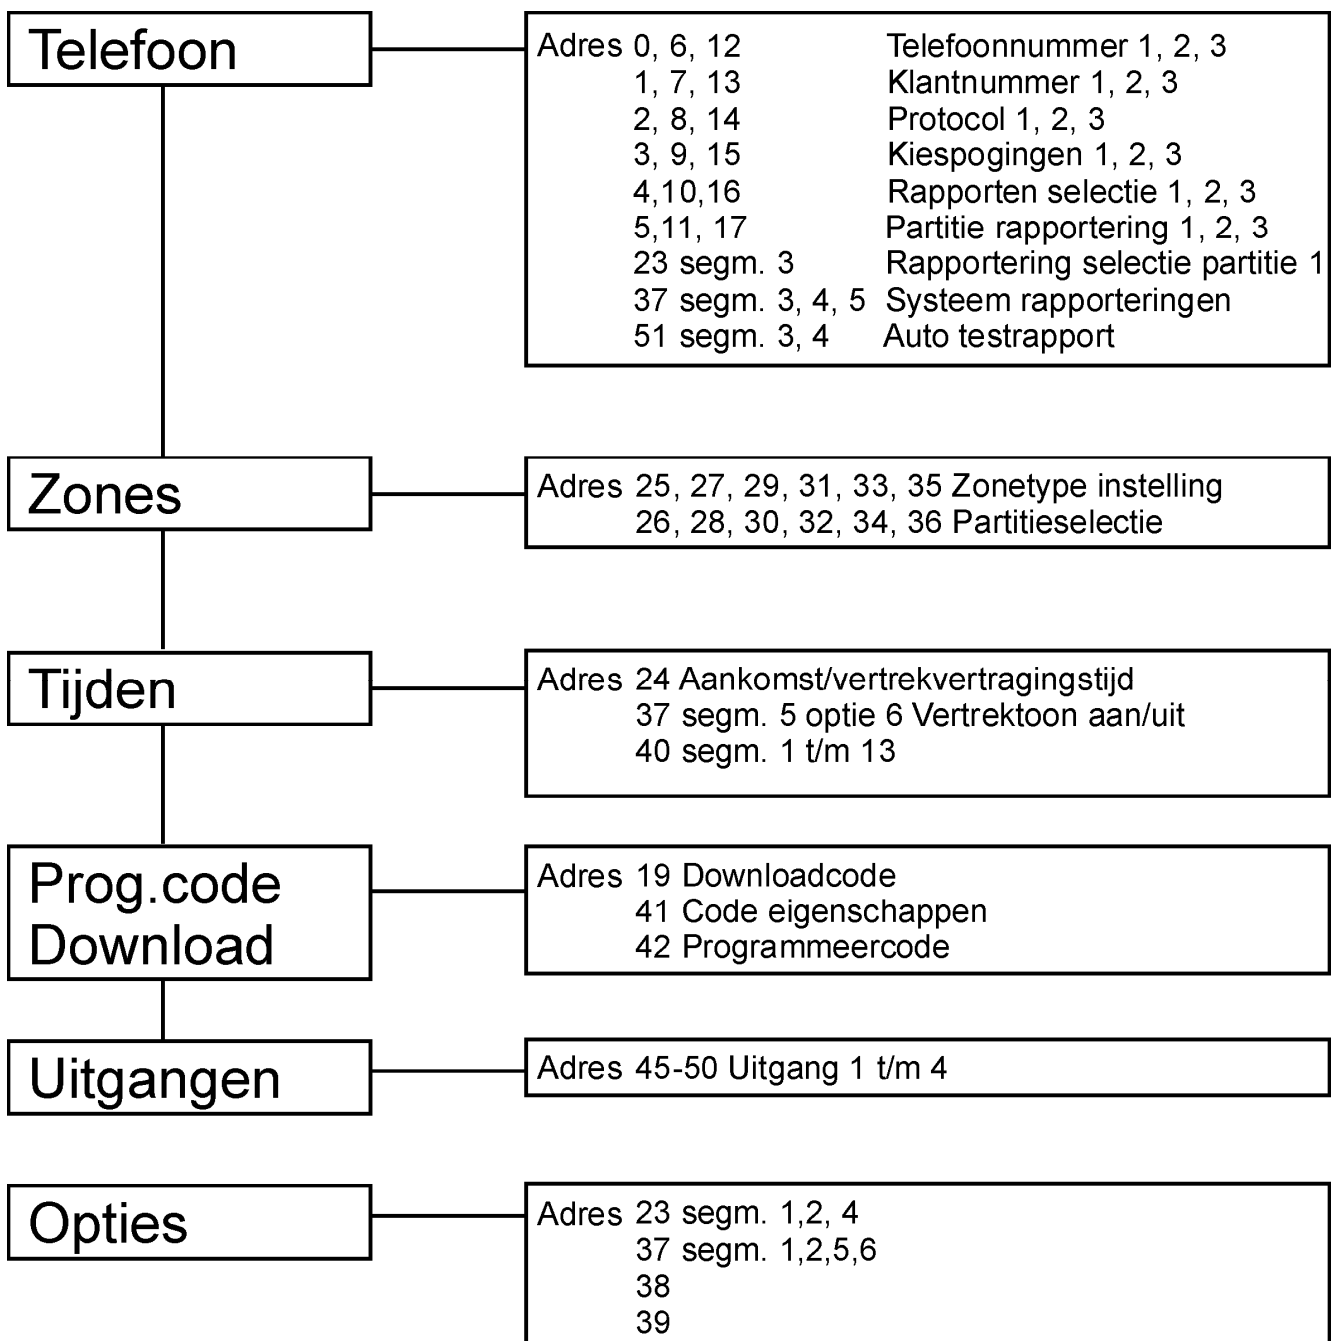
Telefoon

| Adres 0, 6, 12 | Telefoonnummer 1, 2, 3 |
|---|---|
| 1, 7, 13 | Klantnummer 1, 2, 3 |
| 2, 8, 14 | Protocol 1, 2, 3 |
| 3, 9, 15 | Kiespogingen 1, 2, 3 |
| 4,10,16 | Rapporten selectie 1, 2, 3 |
| 5,11, 17 | Partitie rapportering 1, 2, 3 |
| 23 segm. 3 | Rapportering selectie partitie 1 |
| 37 segm. 3, 4, 5 | Systeem rapporteringen |
| 51 segm. 3, 4 | Auto testrapport |

Zones

Adres 25, 27, 29, 31, 33, 35 Zonetype instelling
26, 28, 30, 32, 34, 36 Partitieselectie

Tijden

Adres 24 Aankomst/vertrekvertragingstijd
37 segm. 5 optie 6 Vertrektoon aan/uit
40 segm. 1 t/m 13

Prog.code Download

Adres 19 Downloadcode
41 Code eigenschappen
42 Programmeercode

Uitgangen

Adres 45-50 Uitgang 1 t/m 4

Opties

Adres 23 segm. 1,2, 4
37 segm. 1,2,5,6
38
39